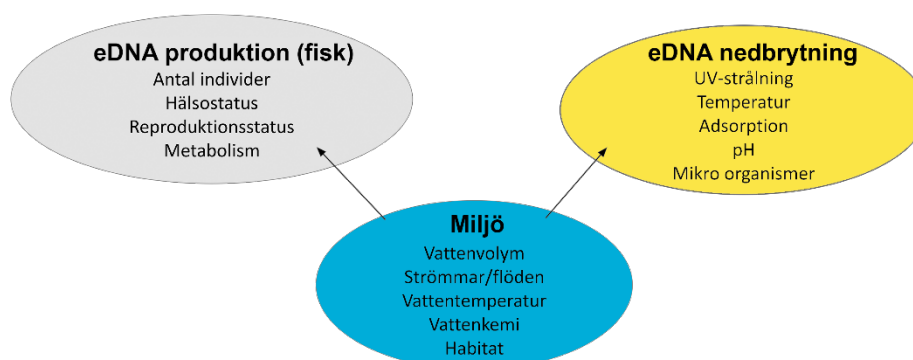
eDNA produktion (fisk)
Antal individer
Hälsostatus
Reproduktionsstatus
Metabolism

eDNA nedbrytning
UV-strålning
Temperatur
Adsorption
pH
Mikro organismer

Miljö
Vattenvolym
Strömmar/flöden
Vattentemperatur
Vattenkemi
Habitat